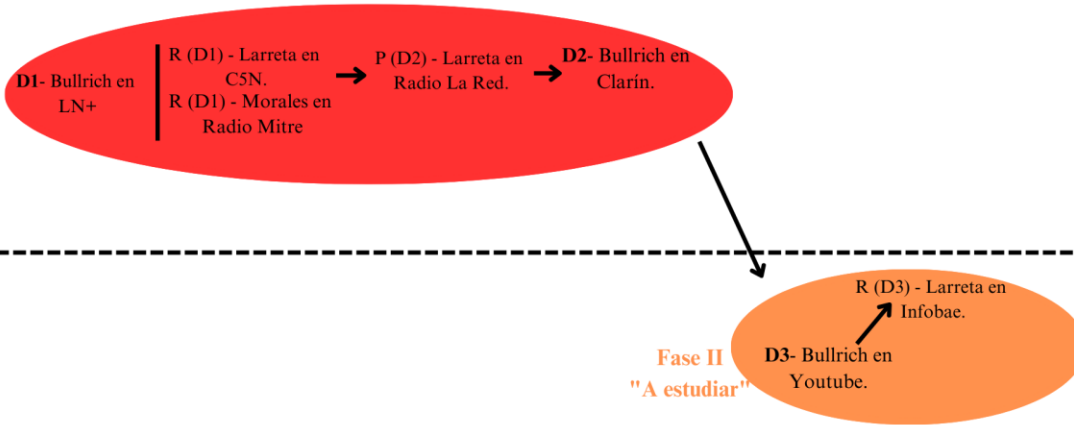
**D1**- Bullrich en LN+

R (D1) - Larreta en C5N.

R (D1) - Morales en Radio Mitre

P (D2) - Larreta en Radio La Red.

**D2**- Bullrich en Clarín.

R (D3) - Larreta en Infobae.

**D3**- Bullrich en Youtube.

Fase II
"A estudiar"